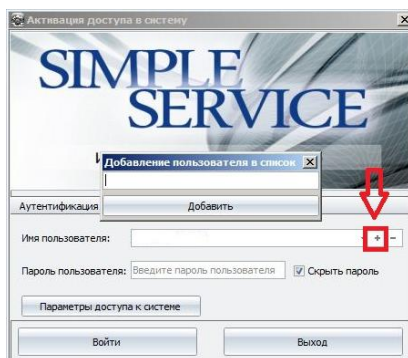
Активация доступа в систему

SIMPLE SERVICE

Добавление пользователя в список

Добавить

Аутентификациа

Имя пользователя:

+ –

Пароль пользователя: Введите пароль пользователя

Скрыть пароль

Параметры доступа к системе

Войти

Выход